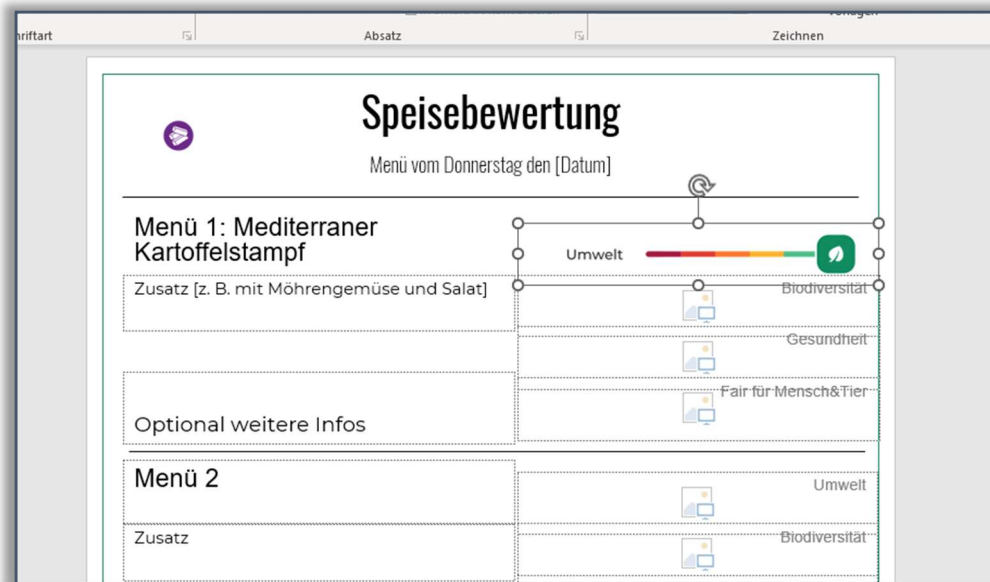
riftart

Absatz

Zeichnen

Speisebewertung

Menü vom Donnerstag den [Datum]

Menü 1: Mediterraner Kartoffelstampf

Umwelt

Zusatz [z. B. mit Möhrengemüse und Salat]

Biodiversität

Gesundheit

Fair für Mensch&Tier

Optional weitere Infos

Menü 2

Umwelt

Zusatz

Biodiversität